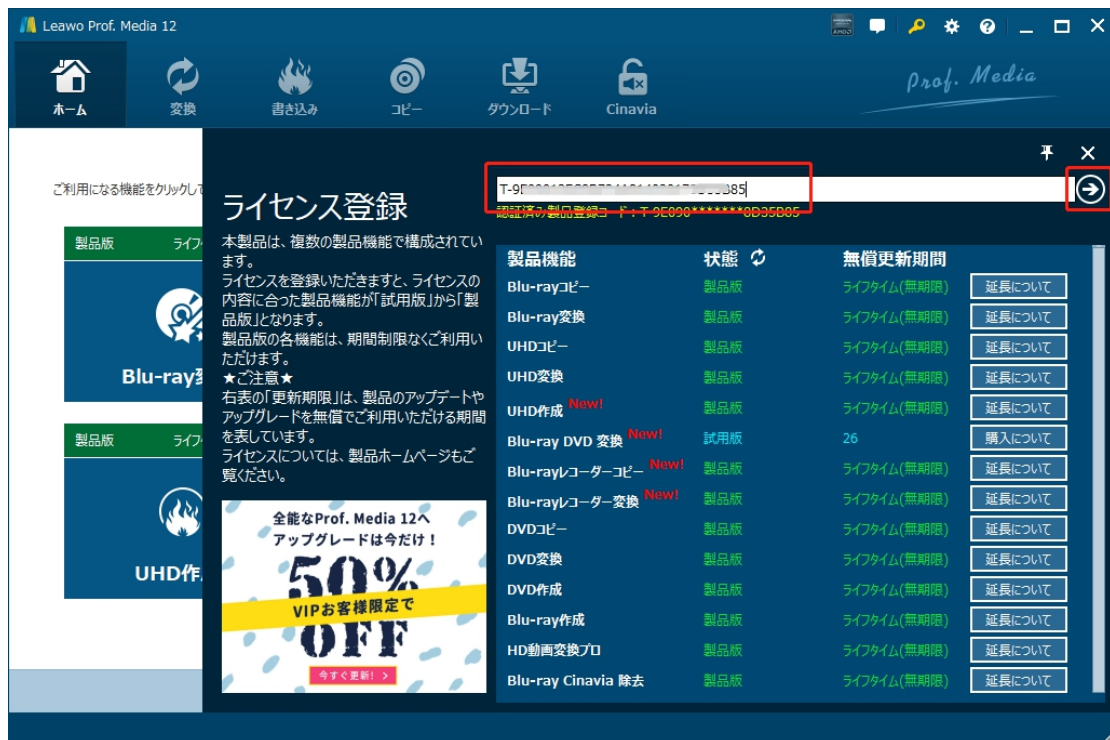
Leawo Prof. Media 12

ホーム 変換 書き込み コピー ダウンロード Cinavia

Prof. Media

ご利用になる機能をクリックして

製品版 ライフ

Blu-ray変

製品版 ライフ

UHD作

ライセンス登録

本製品は、複数の製品機能で構成されています。
ライセンスを登録いただきますと、ライセンスの内容に合った製品機能が「試用版」から「製品版」となります。
製品版の各機能は、期間制限なくご利用いただけます。
★ご注意★
右表の「更新期限」は、製品のアップデートやアップグレードを無償でご利用いただける期間を表しています。
ライセンスについては、製品ホームページもご覧ください。

全能なProf. Media 12へ
アップグレードは今だけ！
50% OFF
VIPお客様限定で
今すぐ更新！ >

T-9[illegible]B85

認証済み製品登録コード：T-9E090*******8D35B85

| 製品機能 | 状態 | 無償更新期間 | |
|---|---|---|---|
| Blu-rayコピー | 製品版 | ライフタイム(無期限) | 延長について |
| Blu-ray変換 | 製品版 | ライフタイム(無期限) | 延長について |
| UHDコピー | 製品版 | ライフタイム(無期限) | 延長について |
| UHD変換 | 製品版 | ライフタイム(無期限) | 延長について |
| UHD作成 New! | 製品版 | ライフタイム(無期限) | 延長について |
| Blu-ray DVD 変換 New! | 試用版 | 26 | 購入について |
| Blu-rayレコーダーコピー New! | 製品版 | ライフタイム(無期限) | 延長について |
| Blu-rayレコーダー変換 New! | 製品版 | ライフタイム(無期限) | 延長について |
| DVDコピー | 製品版 | ライフタイム(無期限) | 延長について |
| DVD変換 | 製品版 | ライフタイム(無期限) | 延長について |
| DVD作成 | 製品版 | ライフタイム(無期限) | 延長について |
| Blu-ray作成 | 製品版 | ライフタイム(無期限) | 延長について |
| HD動画変換プロ | 製品版 | ライフタイム(無期限) | 延長について |
| Blu-ray Cinavia 除去 | 製品版 | ライフタイム(無期限) | 延長について |